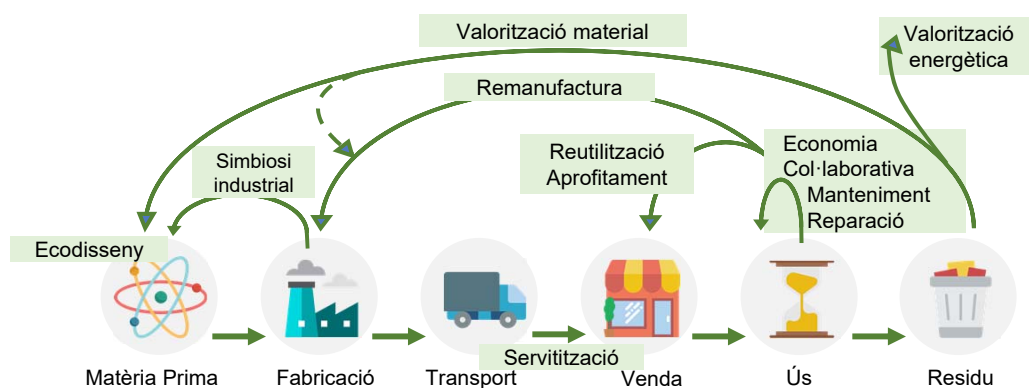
Valorització material

Valorització energètica

Remanufactura

Simbiosi industrial

Reutilització Aprofitament

Economia Col·laborativa Manteniment Reparació

Ecodisseny

Servitització

Matèria Prima

Fabricació

Transport

Venda

Ús

Residu